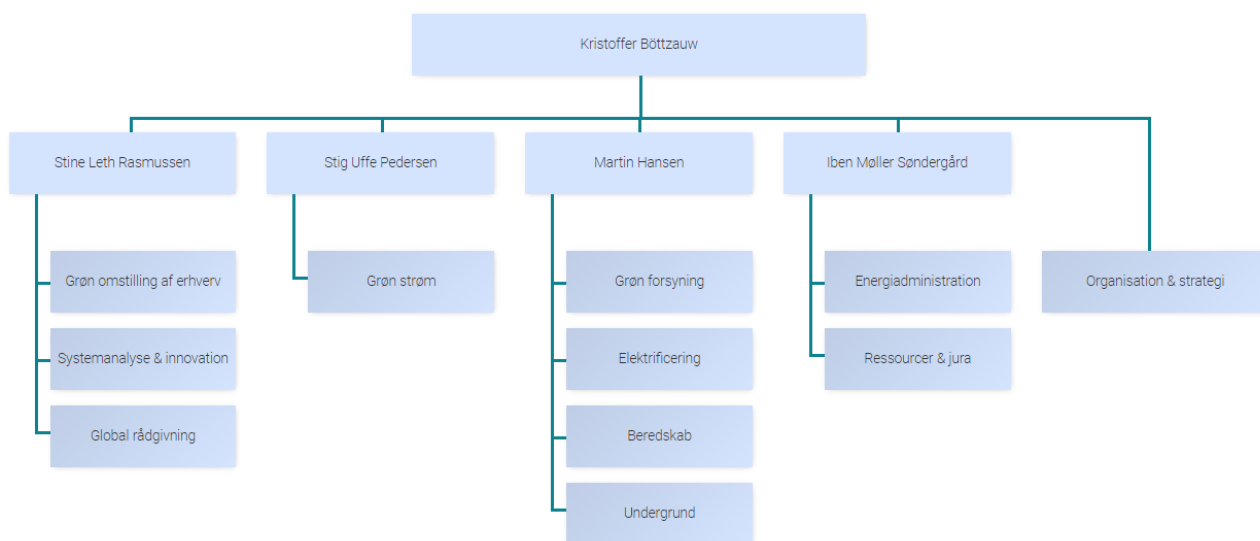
Kristoffer Böttzauw

Stine Leth Rasmussen

Grøn omstilling af erhverv

Systemanalyse & innovation

Global rådgivning

Stig Uffe Pedersen

Grøn strøm

Martin Hansen

Grøn forsyning

Elektrificering

Beredskab

Undergrund

Iben Møller Søndergård

Energiadministration

Ressourcer & jura

Organisation & strategi